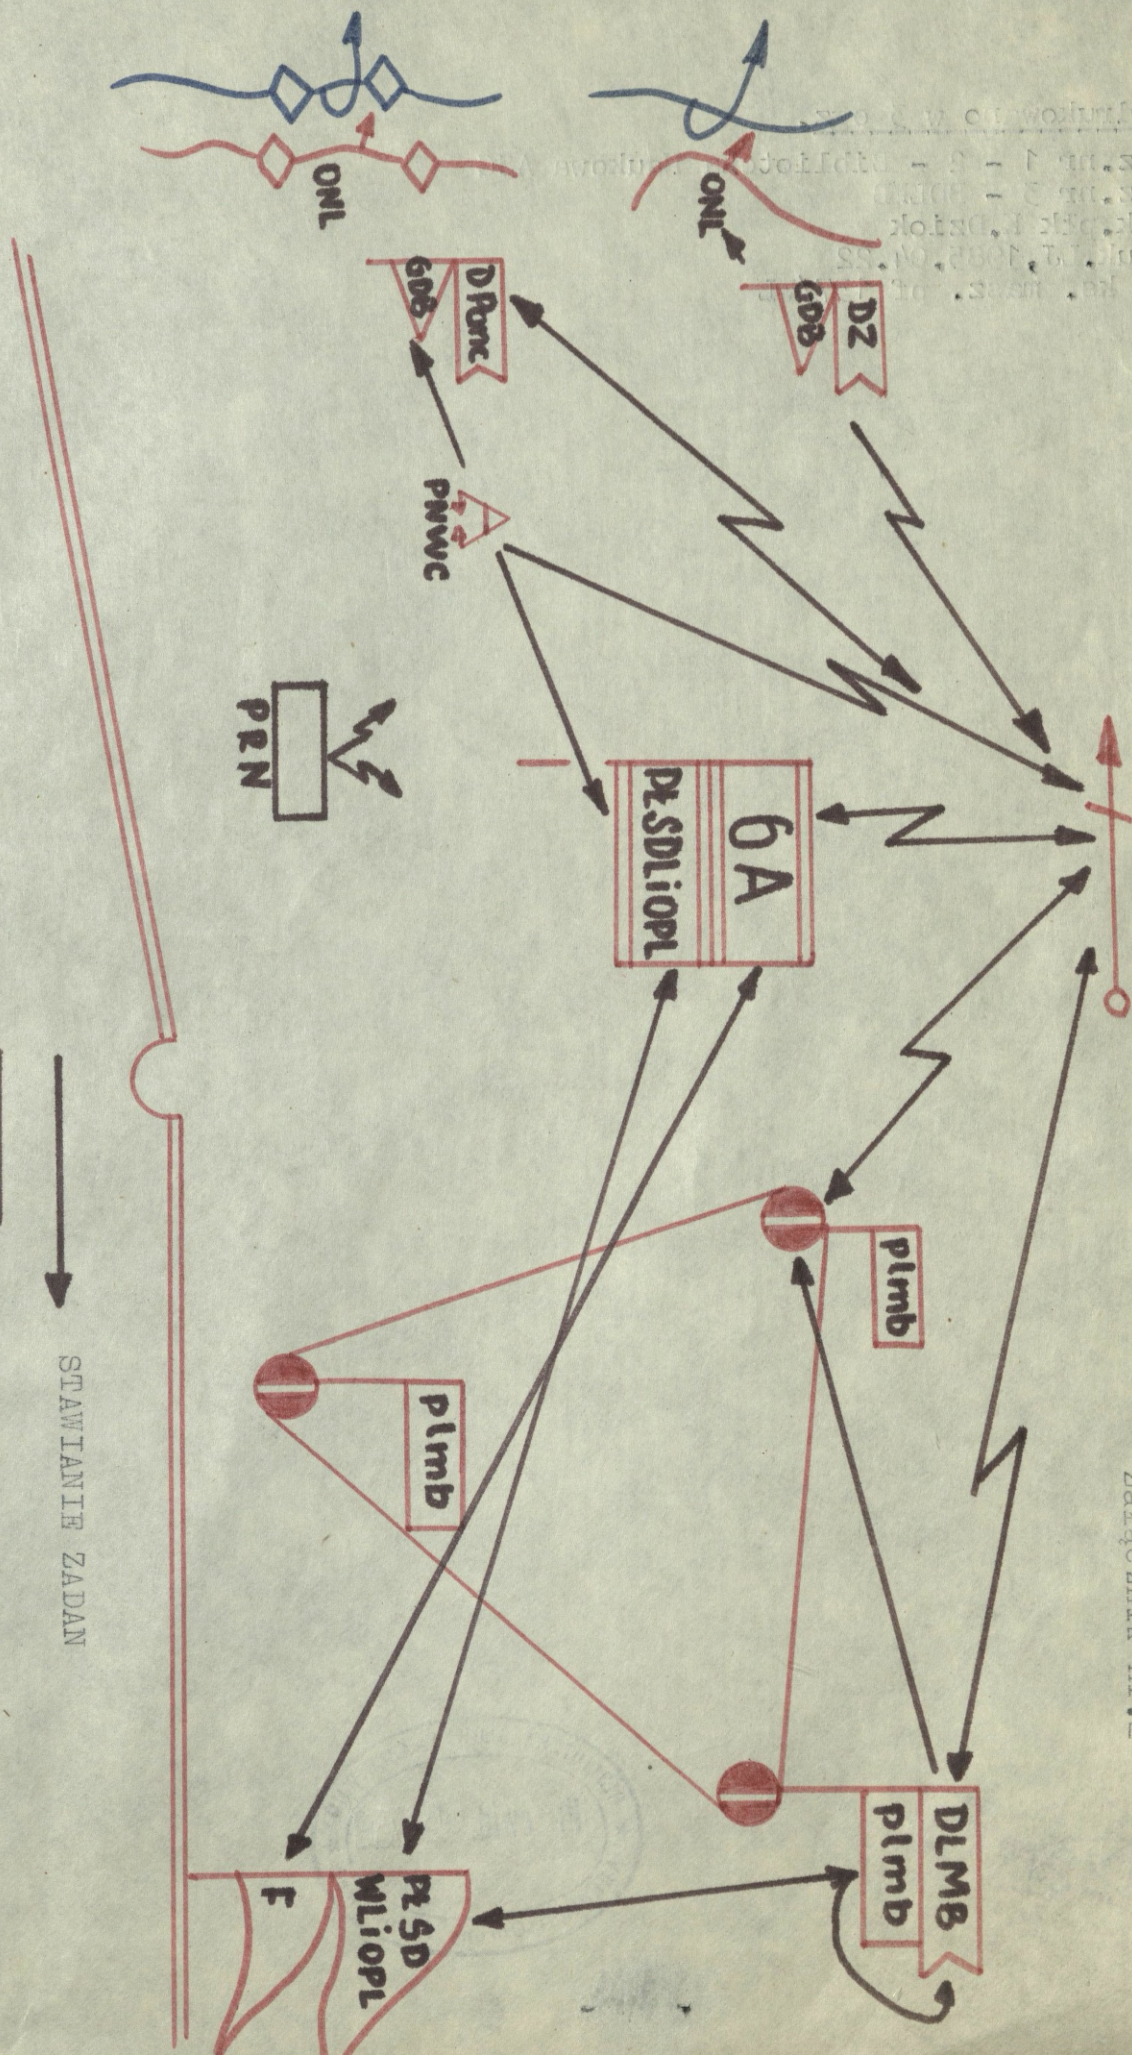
Drukowano w 3 egz.
Egz.nr 1 - 2 - Biblioteka Naukowa AON
Egz.nr 3 - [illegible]
Oprac. płk L.Dziok
Druk.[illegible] 1985.04.22
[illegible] masz. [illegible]

Załącznik

STAWIANIE ZADAN

ONL
ONL
DPanc
GOB
DZ
GOB
PNWC
PRN
6A
DtSDLiOPL
plmb
plmb
DLMB
plmb
PtSD
WLiOPL
F